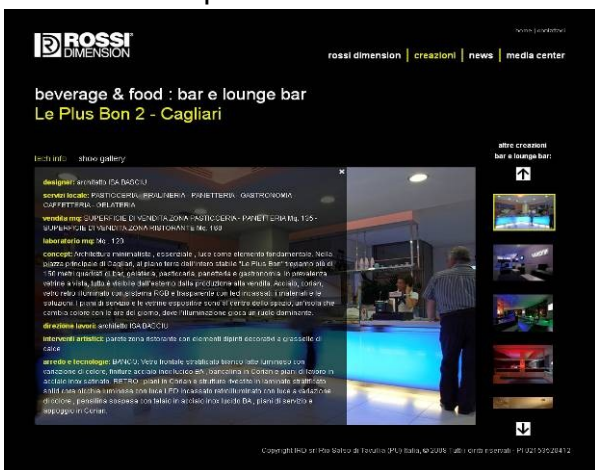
home | contattaci

ROSSI DIMENSION

rossi dimension | creazioni | news | media center

beverage & food : bar e lounge bar
Le Plus Bon 2 - Cagliari

tech info   show gallery

altre creazioni bar e lounge bar:

designer: architetto IGA BACCIU

servizi locale: PASTICCERIA - PANIFICERIA - PANETTERIA - GASTRONOMIA - CAFFETTERIA - GELATERIA

vendita mq: SUPERFICIE DI VENDITA ZONA PASTICCERIA - PANETTERIA Mq. 155 - SUPERFICIE DI VENDITA ZONA RISTORANTE Mq. 100

laboratorio mq: Mq. 120

concept: Architettura minimalista , essenziale , luce come elemento fondamentale. Nella piazza principale di Cagliari, al piano terra dell'antico stabile "Le Plus Bon" trovano più di 150 metri quadrati di bar, gelateria, pasticceria, panetteria e gastronomia. In prevalenza vetrine a vista, tutto è visibile dall'esterno dalla produzione alla vendita. Acciaio, corten, vetro retro illuminato con sistema RGB e trasparente con led incassati. I materiali e le soluzioni. I punti di vendita e le vetrine espositive sono il centro dello spazio, un'isola che cambia colore con le ore del giorno, dove l'illuminazione gioca un ruolo dominante.

direzione lavori: architetto IGA BACCIU

interventi artistici: parete zona ristorante con elementi dipinti decorativi a graffito di calce

arredo e tecnologie: BANCO: Vetro frontale stratificato bianco latte luminoso con variazione di colore, finiture acciaio inox lucido BA, bancalina in Corten e piani di lavoro in acciaio inox satinato. RETRO : piani in Corten a struttura rivestita in laminato stratificato solid color alcaliss e mensole con luce LED incassata retroilluminata con luce a variazione di colore , pensilina sospesa con telaio in acciaio inox lucido BA , piani di servizio e appoggio in Corten.

Copyright IRD srl Via Balleo di Tavullia (PU) Italia, ©2008 Tutti i diritti riservati - PI 02153520412